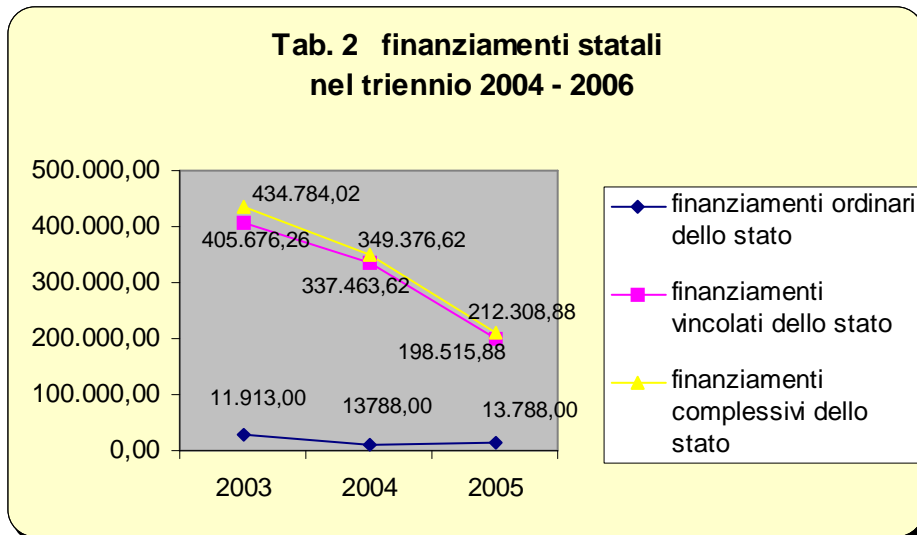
Tab. 2 finanziamenti statali nel triennio 2004 - 2006

500.000,00
400.000,00
300.000,00
200.000,00
100.000,00
0,00

434.784,02
405.676,26
349.376,62
337.463,62
212.308,88
198.515,88
11.913,00
13788,00
13.788,00

2003
2004
2005

finanziamenti ordinari dello stato
finanziamenti vincolati dello stato
finanziamenti complessivi dello stato